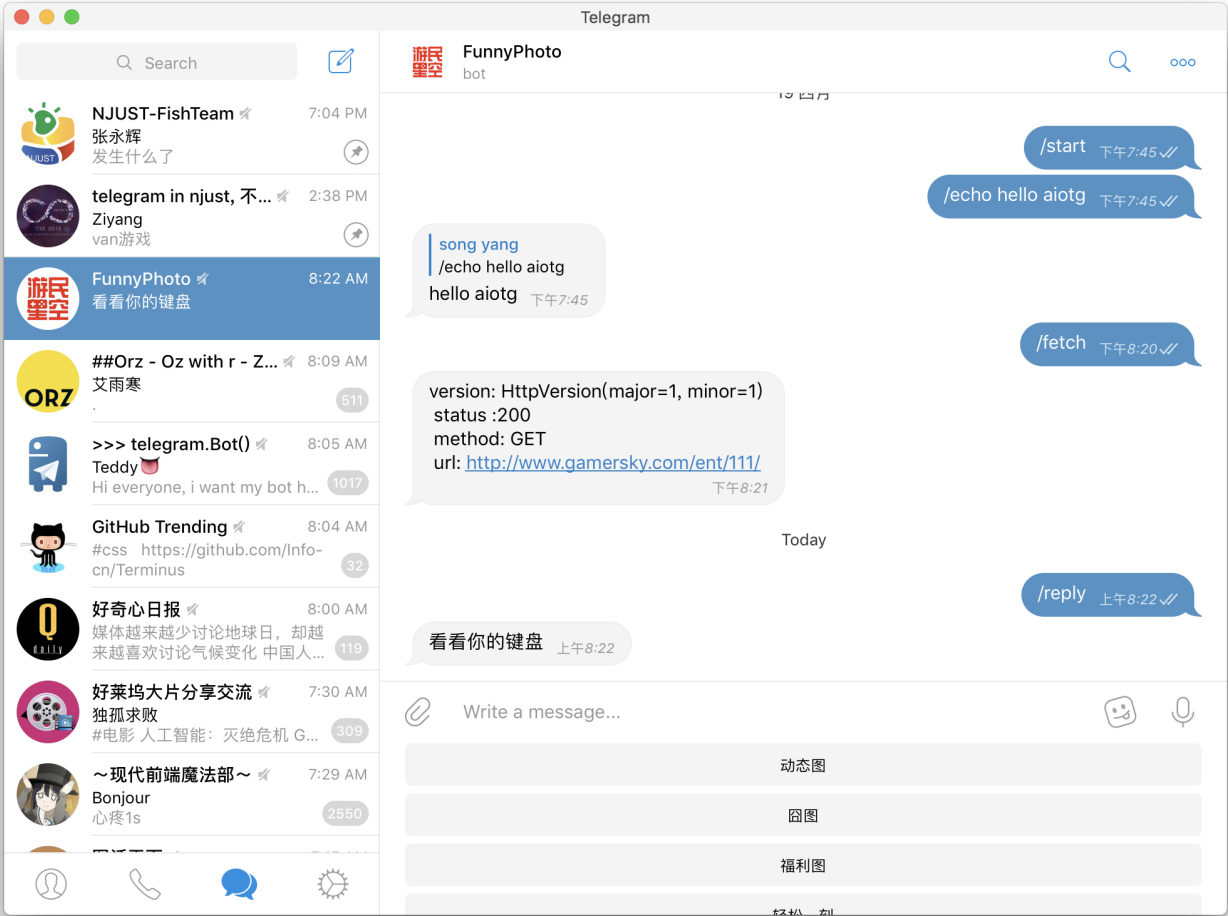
Telegram

Search

NJUST-FishTeam 7:04 PM
张永辉
发生什么了

telegram in njust, 不... 2:38 PM
Ziyang
van游戏

FunnyPhoto 8:22 AM
看看你的键盘

##Orz - Oz with r - Z... 8:09 AM
艾雨寒
.
511

>>> telegram.Bot() 8:05 AM
Teddy
Hi everyone, i want my bot h...
1017

GitHub Trending 8:04 AM
#css https://github.com/Info-cn/Terminus
32

好奇心日报 8:00 AM
媒体越来越少讨论地球日，却越来越喜欢讨论气候变化 中国人...
119

好莱坞大片分享交流 7:30 AM
独孤求败
#电影 人工智能：灭绝危机 G...
309

～现代前端魔法部～ 7:29 AM
Bonjour
心疼1s
2550

FunnyPhoto
bot

19 四月

/start 下午7:45

/echo hello aiotg 下午7:45

song yang
/echo hello aiotg
hello aiotg 下午7:45

/fetch 下午8:20

version: HttpVersion(major=1, minor=1)
status :200
method: GET
url: http://www.gamersky.com/ent/111/
下午8:21

Today

/reply 上午8:22

看看你的键盘 上午8:22

Write a message...

动态图

囧图

福利图

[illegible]